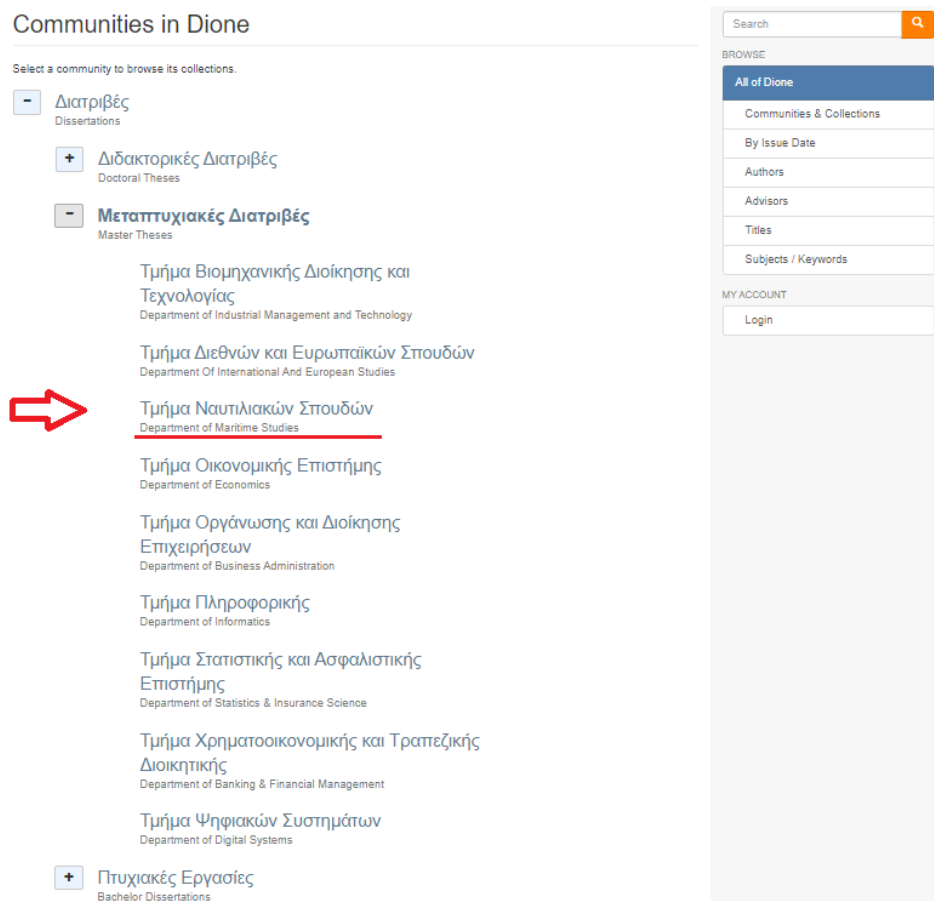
Communities in Dione

Select a community to browse its collections.

−

Διατριβές
Dissertations

+

Διδακτορικές Διατριβές
Doctoral Theses

−

Μεταπτυχιακές Διατριβές
Master Theses

Τμήμα Βιομηχανικής Διοίκησης και Τεχνολογίας
Department of Industrial Management and Technology

Τμήμα Διεθνών και Ευρωπαϊκών Σπουδών
Department Of International And European Studies

Τμήμα Ναυτιλιακών Σπουδών
Department of Maritime Studies

Τμήμα Οικονομικής Επιστήμης
Department of Economics

Τμήμα Οργάνωσης και Διοίκησης Επιχειρήσεων
Department of Business Administration

Τμήμα Πληροφορικής
Department of Informatics

Τμήμα Στατιστικής και Ασφαλιστικής Επιστήμης
Department of Statistics & Insurance Science

Τμήμα Χρηματοοικονομικής και Τραπεζικής Διοικητικής
Department of Banking & Financial Management

Τμήμα Ψηφιακών Συστημάτων
Department of Digital Systems

+

Πτυχιακές Εργασίες
Bachelor Dissertations

Search

BROWSE

All of Dione

Communities & Collections

By Issue Date

Authors

Advisors

Titles

Subjects / Keywords

MY ACCOUNT

Login